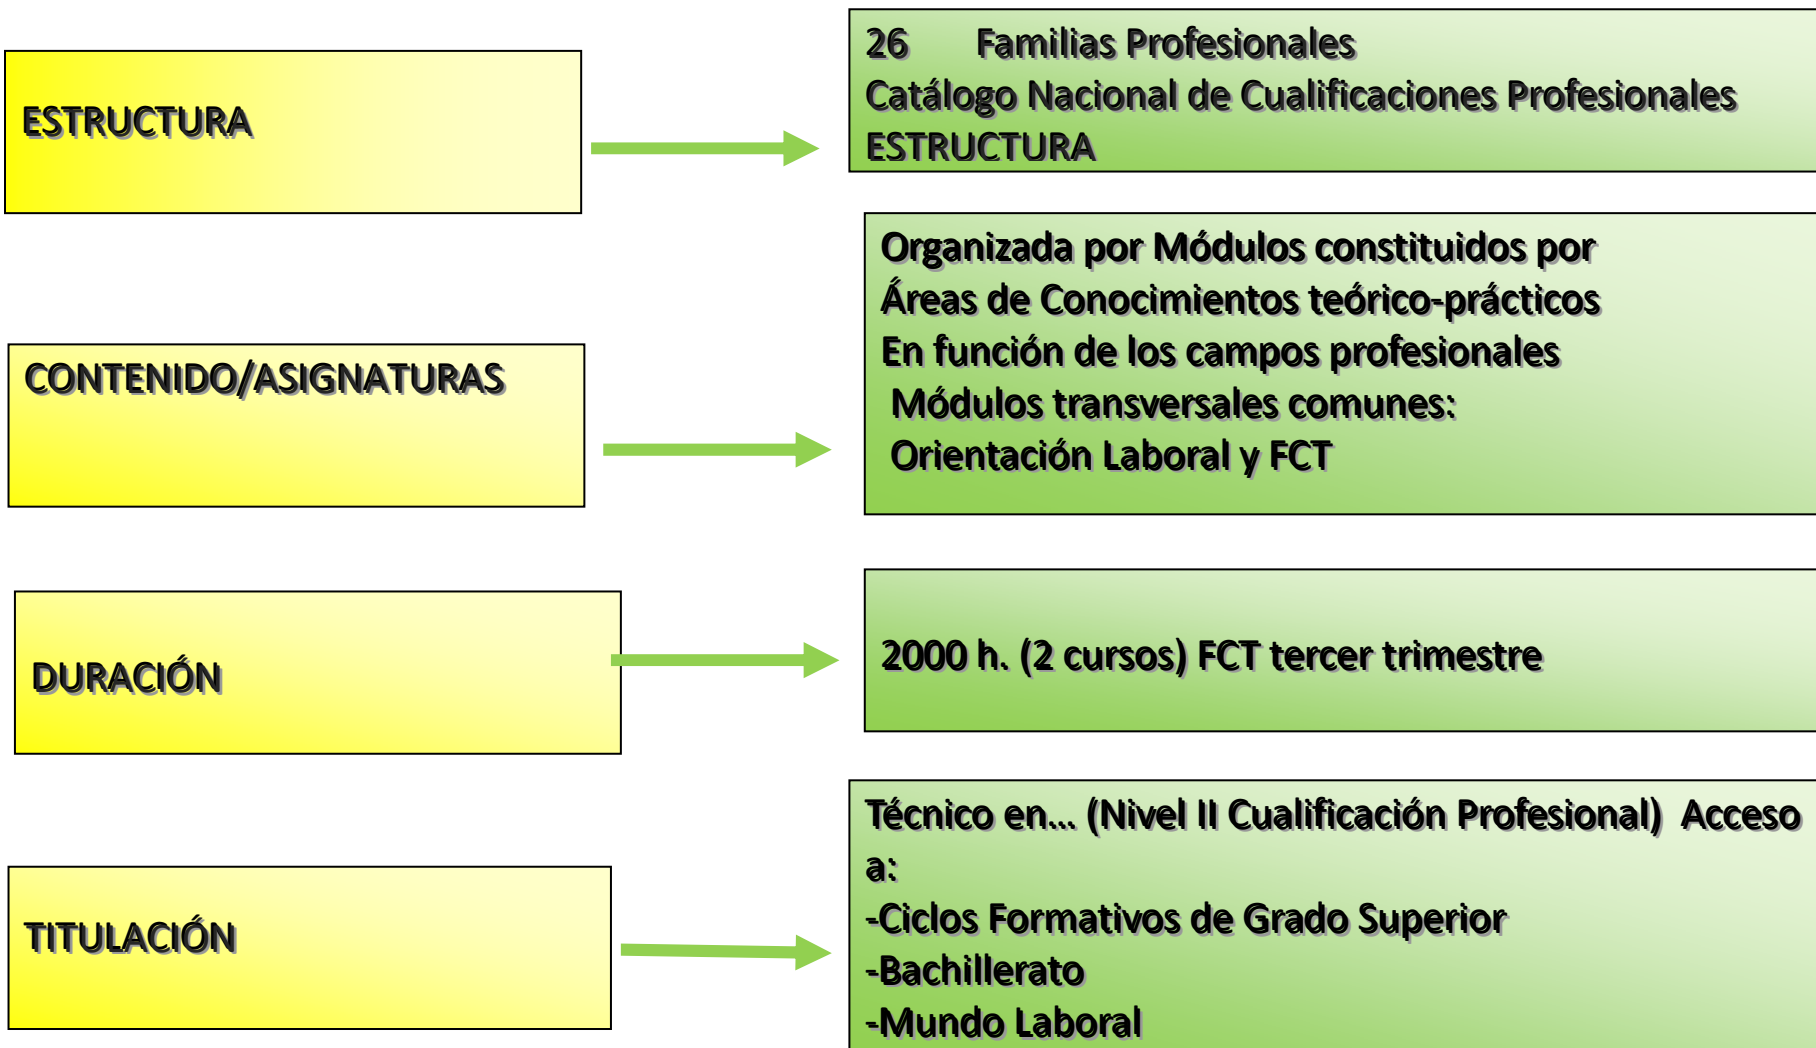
ESTRUCTURA

26 Familias Profesionales
Catálogo Nacional de Cualificaciones Profesionales
ESTRUCTURA

CONTENIDO/ASIGNATURAS

Organizada por Módulos constituidos por
Áreas de Conocimientos teórico-prácticos
En función de los campos profesionales
Módulos transversales comunes:
Orientación Laboral y FCT

DURACIÓN

2000 h. (2 cursos) FCT tercer trimestre

TITULACIÓN

Técnico en... (Nivel II Cualificación Profesional) Acceso a:
-Ciclos Formativos de Grado Superior
-Bachillerato
-Mundo Laboral